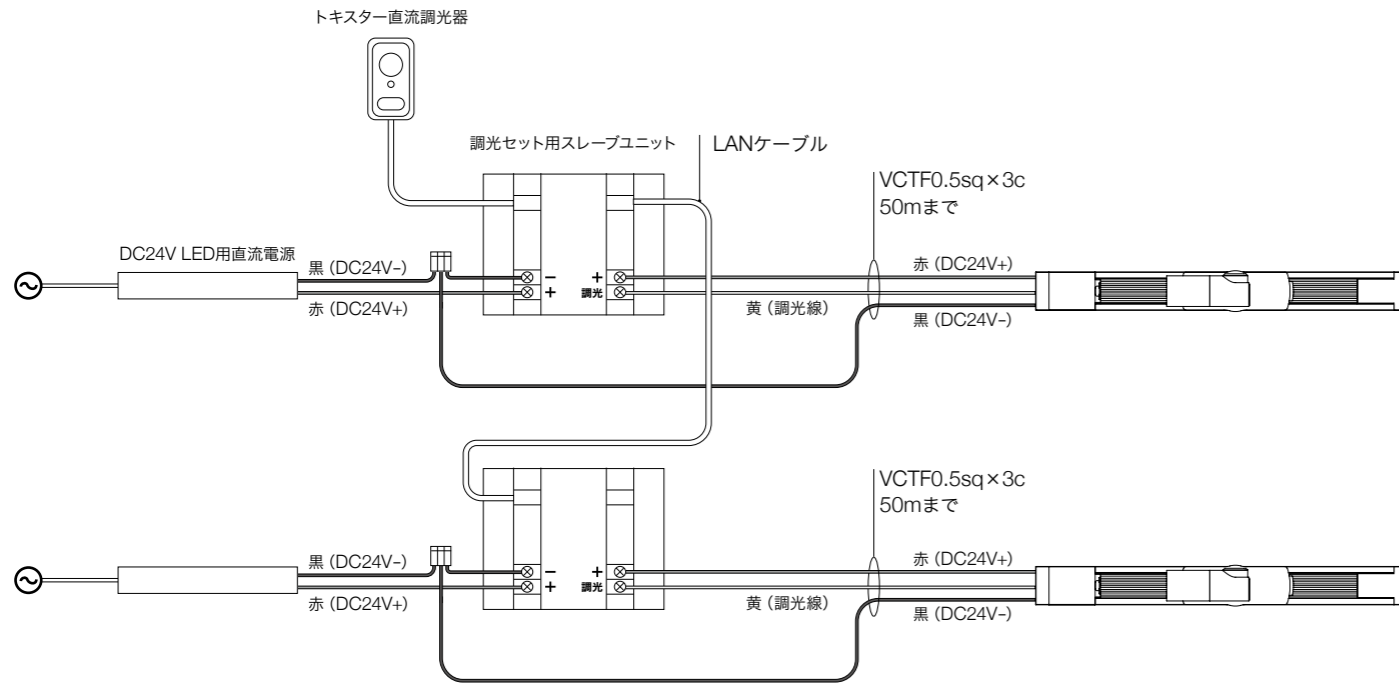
トキスター直流調光器

調光セット用スレーブユニット

LANケーブル

VCTF0.5sq×3c
50mまで

DC24V LED用直流電源

黒 (DC24V-)

赤 (DC24V+)

−
+

+
調光

赤 (DC24V+)

黄 (調光線)

黒 (DC24V-)

VCTF0.5sq×3c
50mまで

黒 (DC24V-)

赤 (DC24V+)

−
+

+
調光

赤 (DC24V+)

黄 (調光線)

黒 (DC24V-)